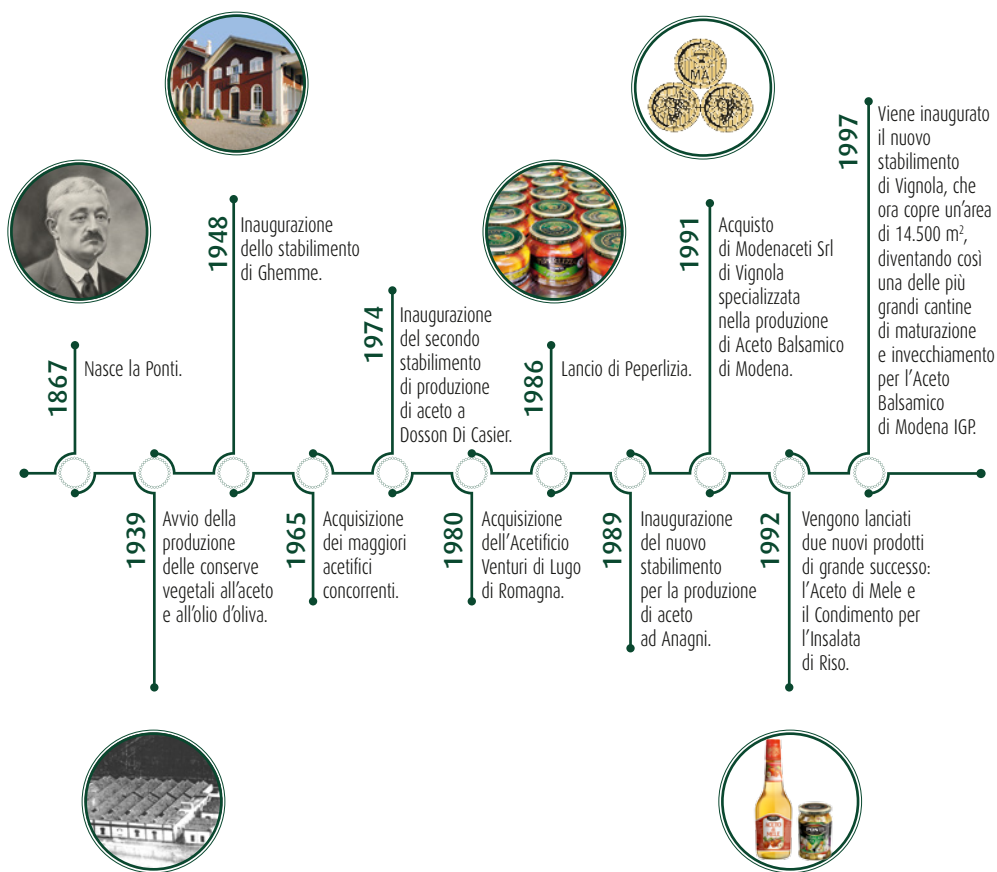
1867
Nasce la Ponti.

1939
Avvio della produzione delle conserve vegetali all'aceto e all'olio d'oliva.

1948
Inaugurazione dello stabilimento di Ghemme.

1965
Acquisizione dei maggiori acetifici concorrenti.

1974
Inaugurazione del secondo stabilimento di produzione di aceto a Dosson Di Casier.

1980
Acquisizione dell'Acetificio Venturi di Lugo di Romagna.

1986
Lancio di Peperlizia.

1989
Inaugurazione del nuovo stabilimento per la produzione di aceto ad Anagni.

1991
Acquisto di Modenaceti Srl di Vignola specializzata nella produzione di Aceto Balsamico di Modena.

1992
Vengono lanciati due nuovi prodotti di grande successo: l'Aceto di Mele e il Condimento per l'Insalata di Riso.

1997
Viene inaugurato il nuovo stabilimento di Vignola, che ora copre un'area di 14.500 m$^2$, diventando così una delle più grandi cantine di maturazione e invecchiamento per l'Aceto Balsamico di Modena IGP.